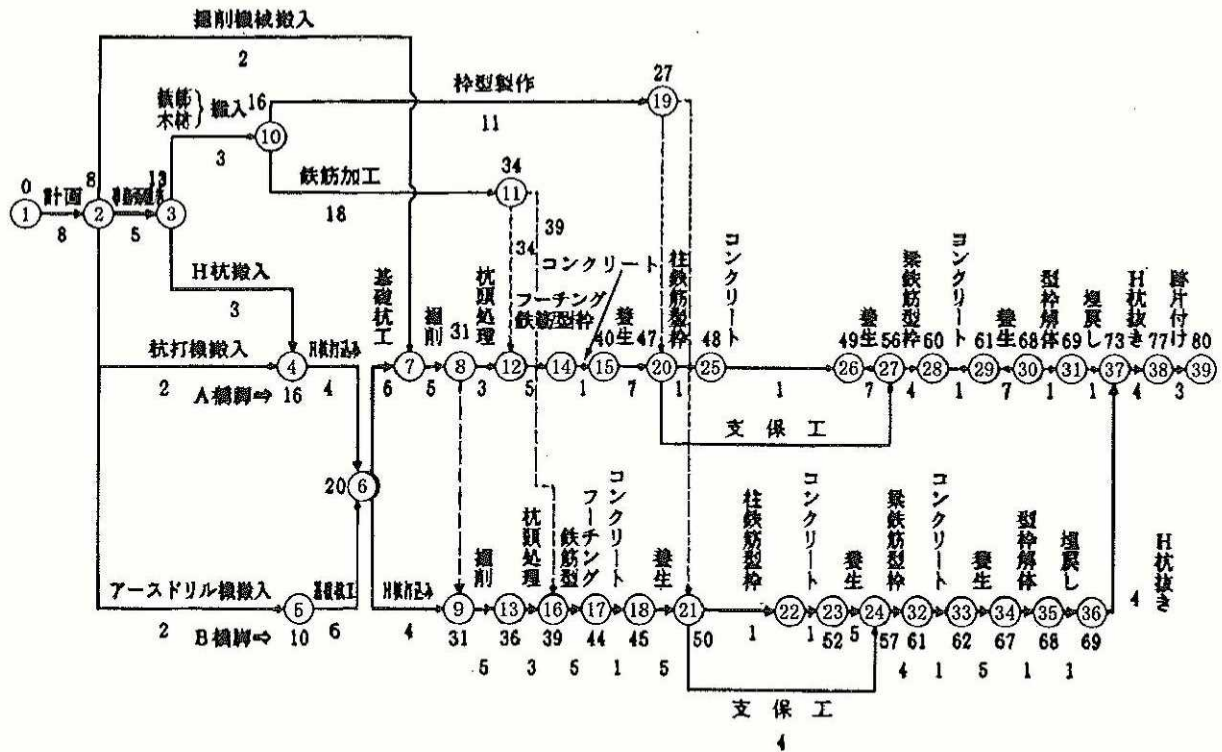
掘削機械搬入
2
27
枠型製作
鉄筋
木材
搬入
16
11
13
34
8
0
3
鉄筋加工
計画
準備工
1
2
3
10
11
19
8
5
18
39
34
H杭搬入
コンクリート
3
基礎杭工
掘削
杭頭処理
フーチング鉄筋型枠
養生
柱鉄筋型枠
コンクリート
梁鉄筋型枠
コンクリート
型枠解体
埋戻し
H杭抜き
跡片付け
杭打機搬入
H杭打込み
31
40
47
48
49
56
60
61
68
69
73
77
80
4
7
8
12
14
15
20
25
26
27
28
29
30
31
37
38
39
2
A橋脚⇒
16
4
6
5
3
5
1
7
1
1
7
4
1
7
1
1
4
3
支保工
20
6
柱鉄筋型枠
コンクリート
梁鉄筋型枠
コンクリート
杭頭処理
コンクリート
フーチング鉄筋型
掘削
養生
養生
型枠解体
埋戻し
養生
H杭抜き
アースドリル機搬入
基礎杭工
H杭打込み
5
9
13
16
17
18
21
22
23
24
32
33
34
35
36
4
2
B橋脚⇒
10
6
4
31
36
39
44
45
50
1
1
52
5
57
61
62
67
68
69
5
3
5
1
5
4
1
5
1
1
支保工
4